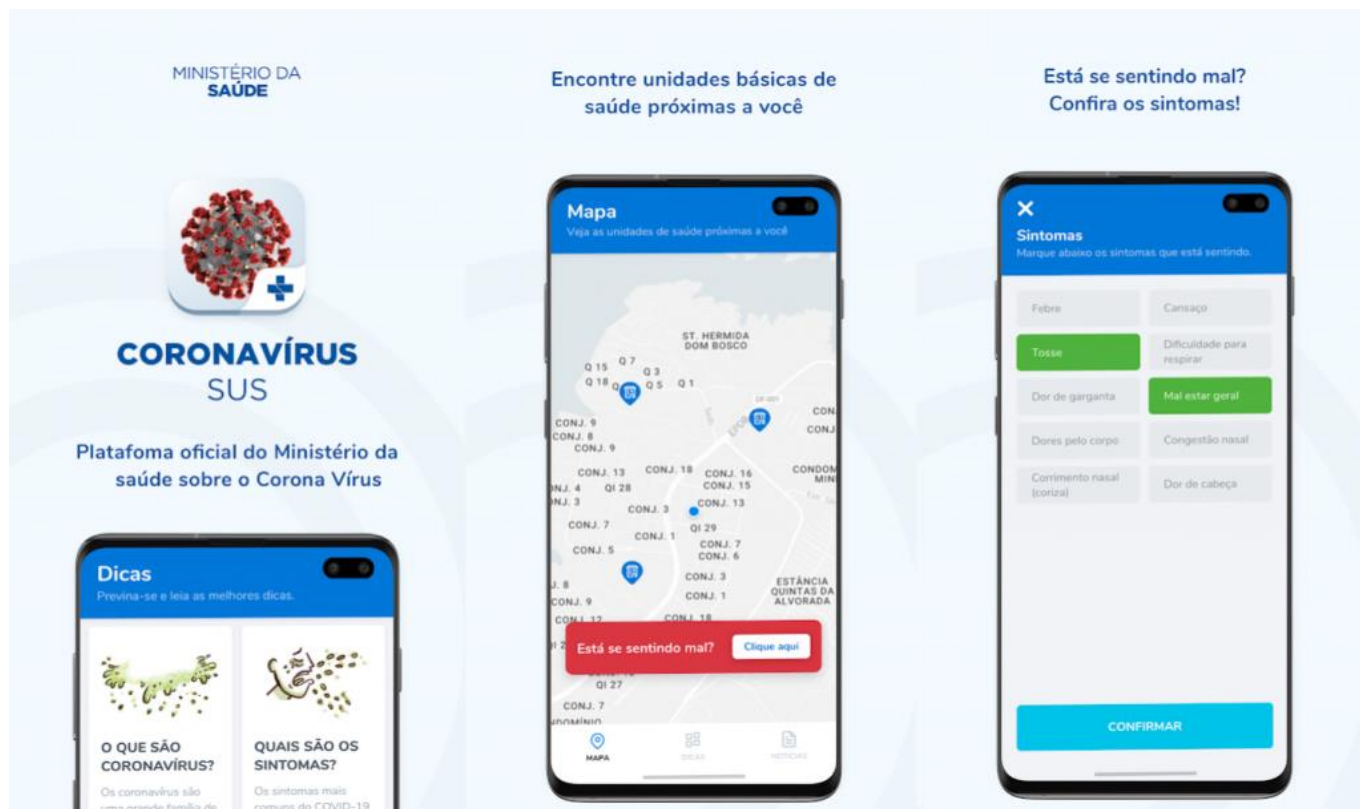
MINISTÉRIO DA
SAÚDE

CORONAVÍRUS
SUS

Platafoma oficial do Ministério da saúde sobre o Corona Vírus

Dicas
Previna-se e leia as melhores dicas.

O QUE SÃO CORONAVÍRUS?
Os coronavírus são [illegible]

QUAIS SÃO OS SINTOMAS?
Os sintomas mais comuns do COVID-19 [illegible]

Encontre unidades básicas de saúde próximas a você

Mapa
Veja as unidades de saúde próximas a você

ST. HERMIDA DOM BOSCO
Q 15 Q 7 Q 3
Q 18 Q Q 5 Q 1
CONJ. 9
CONJ. 8
CONJ. 9
CONJ. 13 CONJ. 18 CONJ. 16
CONJ. 15
NJ. 4 QI 28
NJ. 3 CONJ. 3 CONJ. 13
CONJ. 7 QI 29
CONJ. 1 CONJ. 7
CONJ. 5 CONJ. 6
CONJ. 3
J. 8 CONJ. 1
CONJ. 9
CONJ. 12 CONJ. 18
ESTÂNCIA QUINTAS DA ALVORADA
CON
CONJ
CONDOM
MIN
QI 27
CONJ. 7
NDOMÍNIO

Está se sentindo mal? Clique aqui

MAPA DICAS NOTÍCIAS

Está se sentindo mal?
Confira os sintomas!

Sintomas
Marque abaixo os sintomas que está sentindo.

Febre
Cansaço
Tosse
Dificuldade para respirar
Dor de garganta
Mal estar geral
Dores pelo corpo
Congestão nasal
Corrimento nasal (coriza)
Dor de cabeça

CONFIRMAR